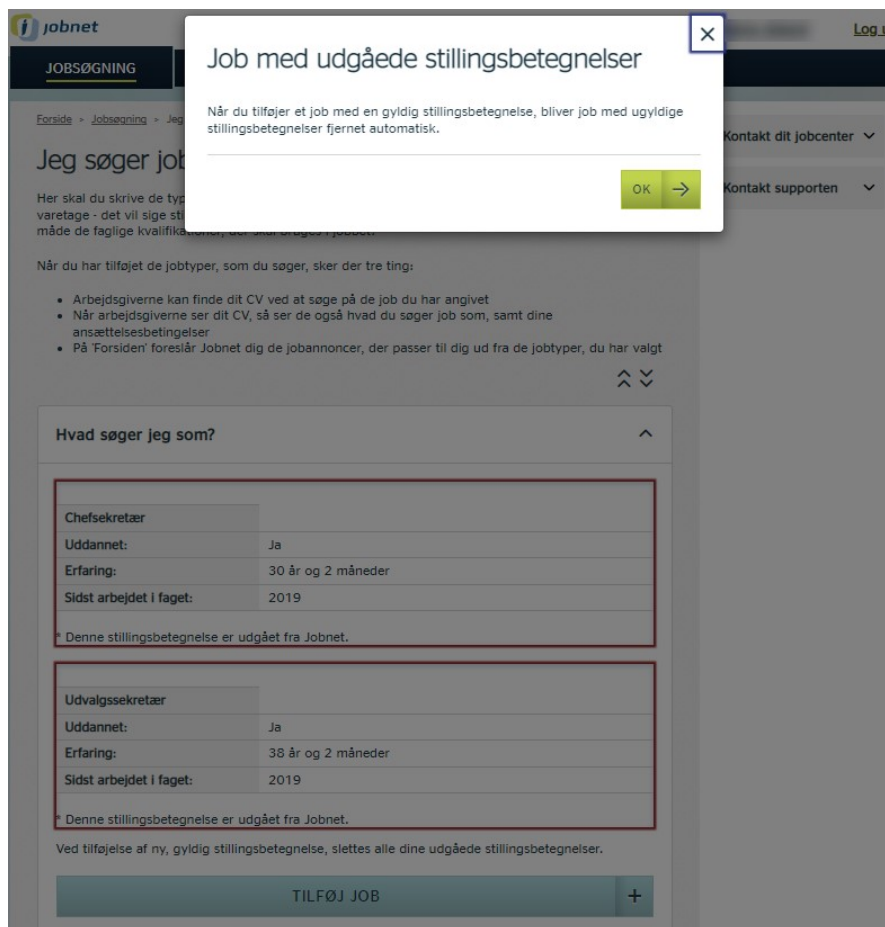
jobnet

Log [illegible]

JOBSØGNING

Forside › Jobsøgning › Jeg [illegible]

Jeg søger job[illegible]

Her skal du skrive de typ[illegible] varetage - det vil sige sti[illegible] måde de faglige kvalifika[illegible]

Når du har tilføjet de jobtyper, som du søger, sker der tre ting:

- Arbejdsgiverne kan finde dit CV ved at søge på de job du har angivet
- Når arbejdsgiverne ser dit CV, så ser de også hvad du søger job som, samt dine ansættelsesbetingelser
- På 'Forsiden' foreslår Jobnet dig de jobannoncer, der passer til dig ud fra de jobtyper, du har valgt

Job med udgåede stillingsbetegnelser

Når du tilføjer et job med en gyldig stillingsbetegnelse, bliver job med ugyldige stillingsbetegnelser fjernet automatisk.

OK

Kontakt dit jobcenter

Kontakt supporten

Hvad søger jeg som?

| Chefsekretær | |
|---|---|
| Uddannet: | Ja |
| Erfaring: | 30 år og 2 måneder |
| Sidst arbejdet i faget: | 2019 |

* Denne stillingsbetegnelse er udgået fra Jobnet.

| Udvalgssekretær | |
|---|---|
| Uddannet: | Ja |
| Erfaring: | 38 år og 2 måneder |
| Sidst arbejdet i faget: | 2019 |

* Denne stillingsbetegnelse er udgået fra Jobnet.

Ved tilføjelse af ny, gyldig stillingsbetegnelse, slettes alle dine udgåede stillingsbetegnelser.

TILFØJ JOB +